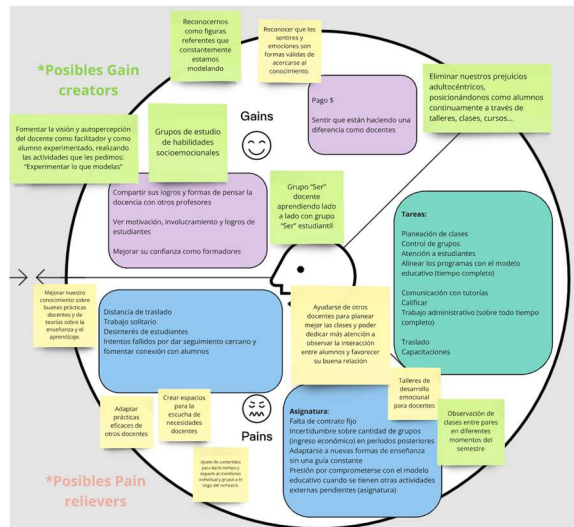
*Posibles Gain creators

Reconocernos como figuras referentes que constantemente estamos modelando

Reconocer que los sentires y emociones son formas válidas de acercarse al conocimiento.

Eliminar nuestros prejuicios adultocéntricos, posicionándonos como alumnos continuamente a través de talleres, clases, cursos...

Fomentar la visión y autopercepción del docente como facilitador y como alumno experimentado, realizando las actividades que les pedimos: "Experimentar lo que modelas"

Grupos de estudio de habilidades socioemocionales

Gains

Pago $

Sentir que están haciendo una diferencia como docentes

Compartir sus logros y formas de pensar la docencia con otros profesores

Ver motivación, involucramiento y logros de estudiantes

Mejorar su confianza como formadores

Grupo "Ser" docente aprendiendo lado a lado con grupo "Ser" estudiantil

Tareas:

Planeación de clases
Control de grupos
Atención a estudiantes
Alinear los programas con el modelo educativo (tiempo completo)

Comunicación con tutorías
Calificar
Trabajo administrativo (sobre todo tiempo completo)

Traslado
Capacitaciones

Mejorar nuestro conocimiento sobre buenas prácticas docentes y de teorías sobre la enseñanza y el aprendizaje.

Distancia de traslado
Trabajo solitario
Desinterés de estudiantes
Intentos fallidos por dar seguimiento cercano y fomentar conexión con alumnos

Ayudarse de otros docentes para planear mejor las clases y poder dedicar más atención a observar la interacción entre alumnos y favorecer su buena relación

Talleres de desarrollo emocional para docentes

Adaptar prácticas eficaces de otros docentes

Crear espacios para la escucha de necesidades docentes

Pains

Ajuste de contenidos para darle tiempo y espacio al crecimiento individual y grupal a lo largo del semestre.

Asignatura:
Falta de contrato fijo
Incertidumbre sobre cantidad de grupos (ingreso económico) en periodos posteriores
Adaptarse a nuevas formas de enseñanza sin una guía constante
Presión por comprometerse con el modelo educativo cuando se tienen otras actividades externas pendientes (asignatura)

Observación de clases entre pares en diferentes momentos del semestre

*Posibles Pain relievers